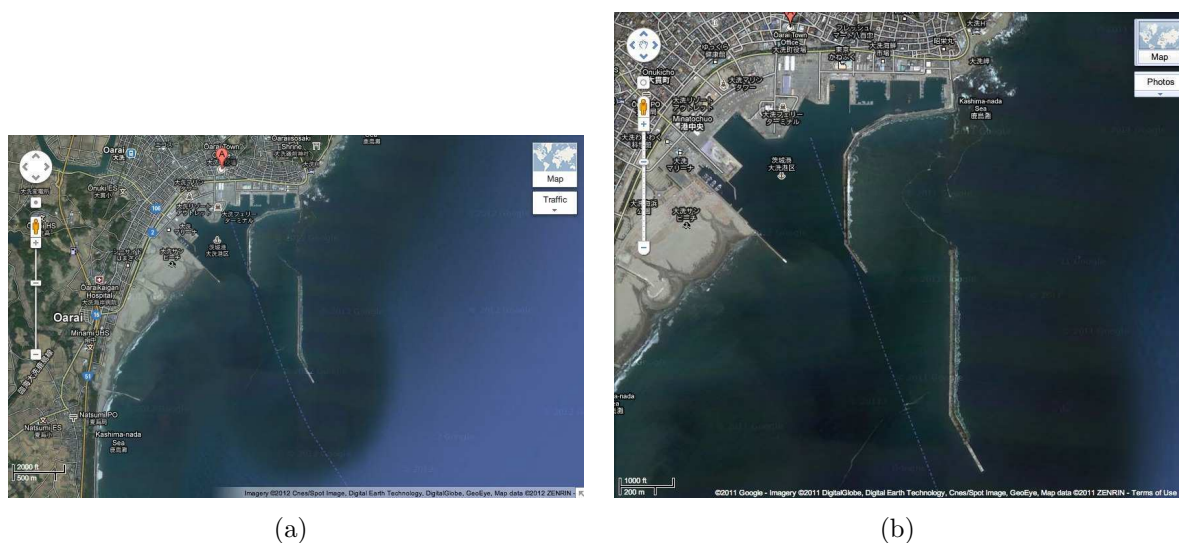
Oarai
大洗
Oarai-Town
Oraisosaki Shrine
Onuki ES
Map
Traffic
Oarai-Kaigan Hospital
Oarai
Natsumi PO
Natsumi ES
Kashima-nada Sea
鹿島灘
2000 ft
500 m
Imagery ©2012 Cnes/Spot Image, Digital Earth Technology, DigitalGlobe, GeoEye, Map data ©2012 ZENRIN

(a)

Oarai-Town Office
大洗町役場
Onukicho
大貫町
Minatochuo
港中央
Kashima-nada Sea
鹿島灘
茨城港
大洗港区
Map
Photos
1000 ft
200 m
©2011 Google - Imagery ©2011 DigitalGlobe, Digital Earth Technology, Cnes/Spot Image, GeoEye, Map data ©2011 ZENRIN - Terms of Use

(b)